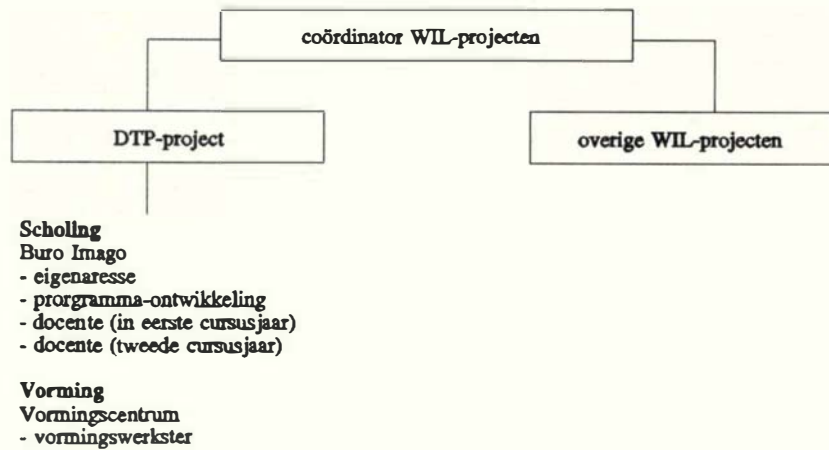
coördinator WIL-projecten

DTP-project

overige WIL-projecten

Scholing
Buro Imago
- eigenaresse
- prorgramma-ontwikkeling
- docente (in eerste cursusjaar)
- docente (tweede cursusjaar)

Vorming
Vormingscentrum
- vormingswerkster